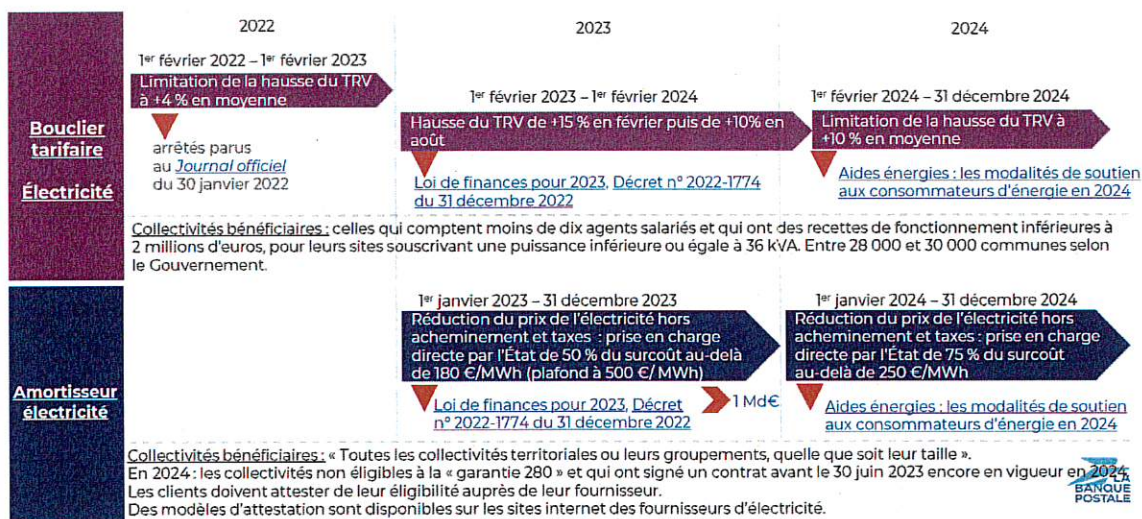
2022

2023

2024

Bouclier tarifaire

Électricité

1er février 2022 – 1er février 2023

Limitation de la hausse du TRV à +4 % en moyenne

arrêtés parus au Journal officiel du 30 janvier 2022

1er février 2023 – 1er février 2024

Hausse du TRV de +15 % en février puis de +10% en août

Loi de finances pour 2023, Décret n° 2022-1774 du 31 décembre 2022

1er février 2024 – 31 décembre 2024

Limitation de la hausse du TRV à +10 % en moyenne

Aides énergies : les modalités de soutien aux consommateurs d'énergie en 2024

Collectivités bénéficiaires : celles qui comptent moins de dix agents salariés et qui ont des recettes de fonctionnement inférieures à 2 millions d'euros, pour leurs sites souscrivant une puissance inférieure ou égale à 36 kVA. Entre 28 000 et 30 000 communes selon le Gouvernement.

Amortisseur électricité

1er janvier 2023 – 31 décembre 2023

Réduction du prix de l'électricité hors acheminement et taxes : prise en charge directe par l'État de 50 % du surcoût au-delà de 180 €/MWh (plafond à 500 €/ MWh)

Loi de finances pour 2023, Décret n° 2022-1774 du 31 décembre 2022

1 Md€

1er janvier 2024 – 31 décembre 2024

Réduction du prix de l'électricité hors acheminement et taxes : prise en charge directe par l'État de 75 % du surcoût au-delà de 250 €/MWh

Aides énergies : les modalités de soutien aux consommateurs d'énergie en 2024

Collectivités bénéficiaires : « Toutes les collectivités territoriales ou leurs groupements, quelle que soit leur taille ».
En 2024 : les collectivités non éligibles à la « garantie 280 » et qui ont signé un contrat avant le 30 juin 2023 encore en vigueur en 2024.
Les clients doivent attester de leur éligibilité auprès de leur fournisseur.
Des modèles d'attestation sont disponibles sur les sites internet des fournisseurs d'électricité.

LA BANQUE POSTALE